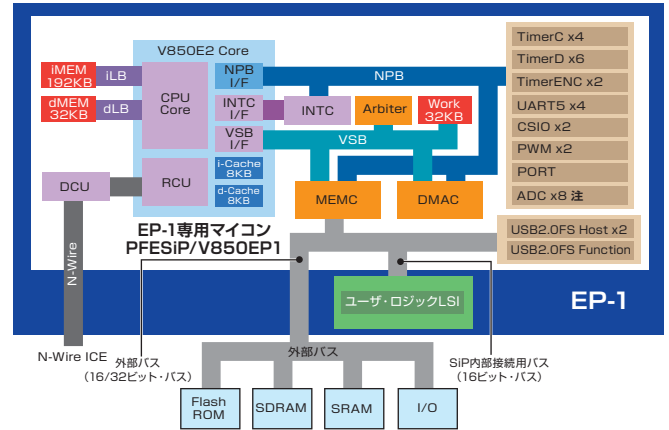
V850E2 Core

iMEM 192KB
iLB
dMEM 32KB
dLB
CPU Core
NPB I/F
INTC I/F
VSB I/F
NPB
INTC
Arbiter
Work 32KB
VSB
RCU
i-Cache 8KB
d-Cache 8KB
DCU
MEMC
DMAC

TimerC x4
TimerD x6
TimerENC x2
UART5 x4
CSIO x2
PWM x2
PORT
ADC x8 注

USB2.0FS Host x2
USB2.0FS Function

EP-1専用マイコン
PFESiP/V850EP1

N-Wire
ユーザ・ロジックLSI
EP-1

N-Wire ICE
外部バス
(16/32ビット・バス)
外部バス
SiP内部接続用バス
(16ビット・バス)

Flash ROM
SDRAM
SRAM
I/O